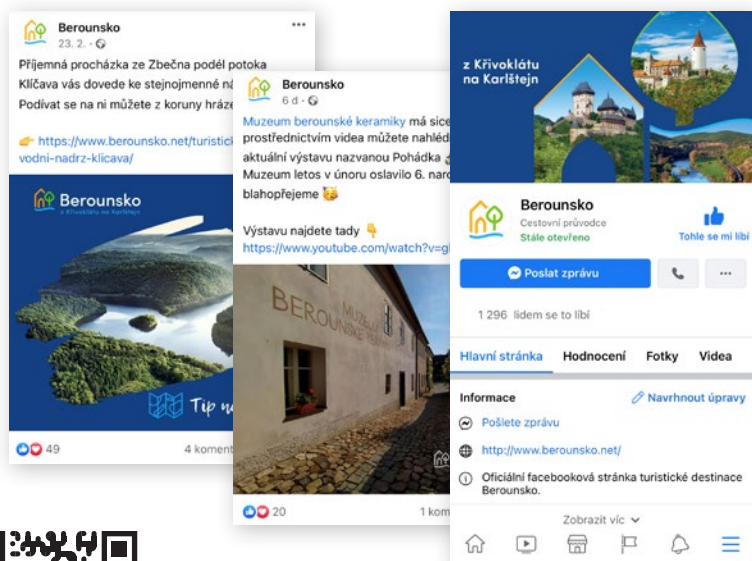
Berounsko
23. 2. ·

Příjemná procházka ze Zbečna podél potoka Klíčava vás dovede ke stejnojmenné ná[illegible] Podívat se na ni můžete z koruny hráze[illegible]

👉 https://www.berounsko.net/turistick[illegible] vodni-nadrz-klicava/

Berounsko
z Křivoklátu na Karlštejn

Tip n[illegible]

49

4 koment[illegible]

Berounsko
6 d ·

Muzeum berounské keramiky má sice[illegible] prostřednictvím videa můžete nahléd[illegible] aktuální výstavu nazvanou Pohádka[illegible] Muzeum letos v únoru oslavilo 6. naro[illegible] blahopřejeme 🥳

Výstavu najdete tady 👇
https://www.youtube.com/watch?v=g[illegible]

MUZEUM BEROUNSKÉ KERAMIKY

20

1 kom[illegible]

z Křivoklátu na Karlštejn

Berounsko
Cestovní průvodce
Stále otevřeno

Tohle se mi líbí

Poslat zprávu

1 296 lidem se to líbí

Hlavní stránka
Hodnocení
Fotky
Videa

Informace
Navrhnout úpravy

Pošlete zprávu

http://www.berounsko.net/

Oficiální facebooková stránka turistické destinace Berounsko.

Zobrazit víc